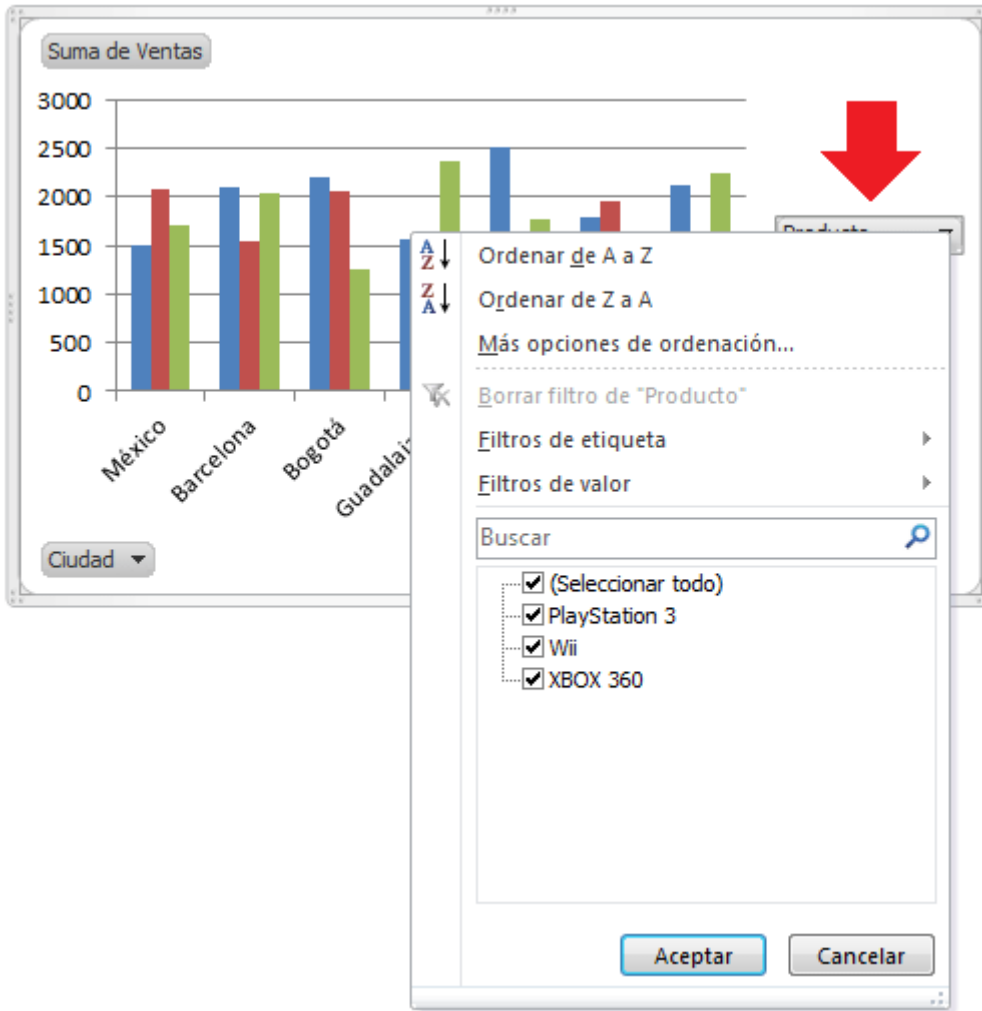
Suma de Ventas

3000
2500
2000
1500
1000
500
0

México
Barcelona
Bogotá
Guadala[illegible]

Ciudad

Producto

Ordenar de A a Z
Ordenar de Z a A
Más opciones de ordenación...
Borrar filtro de "Producto"
Filtros de etiqueta
Filtros de valor
Buscar
(Seleccionar todo)
PlayStation 3
Wii
XBOX 360

Aceptar
Cancelar